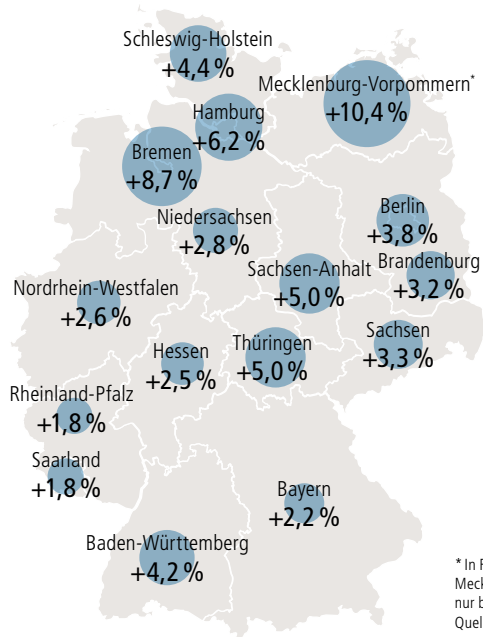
Schleswig-Holstein
+4,4 %

Mecklenburg-Vorpommern*
+10,4 %

Hamburg
+6,2 %

Bremen
+8,7 %

Niedersachsen
+2,8 %

Berlin
+3,8 %

Brandenburg
+3,2 %

Sachsen-Anhalt
+5,0 %

Nordrhein-Westfalen
+2,6 %

Hessen
+2,5 %

Thüringen
+5,0 %

Sachsen
+3,3 %

Rheinland-Pfalz
+1,8 %

Saarland
+1,8 %

Bayern
+2,2 %

Baden-Württemberg
+4,2 %

* In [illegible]
Meck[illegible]
nur b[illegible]
Quel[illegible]